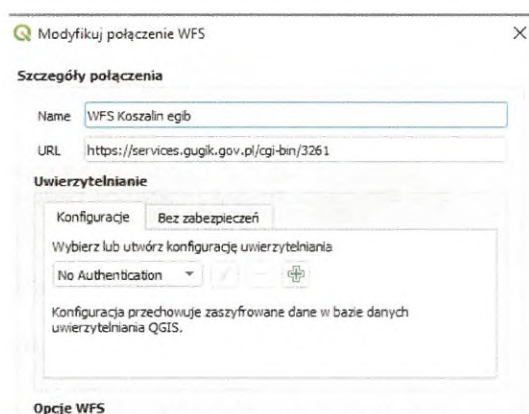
Modyfikuj połączenie WFS ×

Szczegóły połączenia

Name WFS Koszalin egib

URL https://services.gugik.gov.pl/cgi-bin/3261

Uwierzytelnianie

Konfiguracje Bez zabezpieczeń

Wybierz lub utwórz konfigurację uwierzytelniania

No Authentication

Konfiguracja przechowuje zaszyfrowane dane w bazie danych uwierzytelniania QGIS.

Opcje WFS